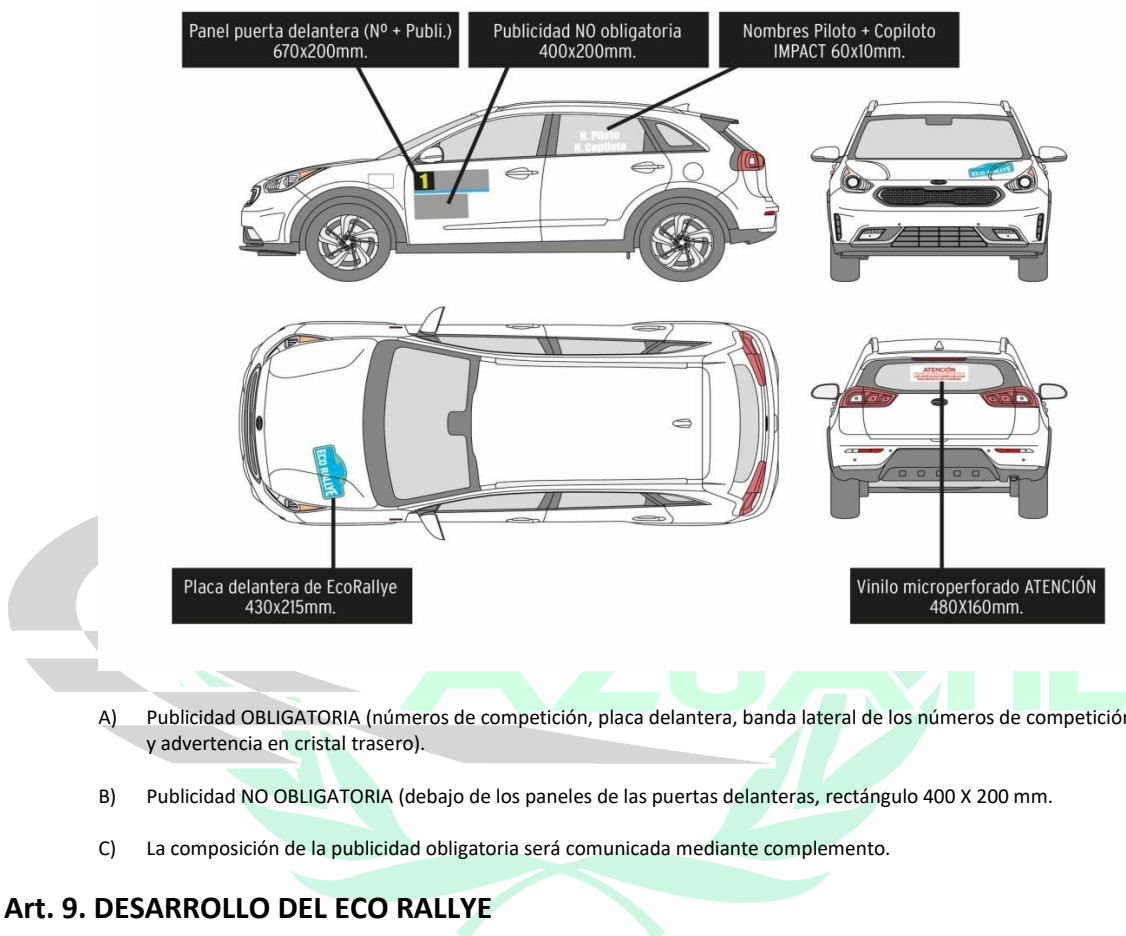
Panel puerta delantera (Nº + Publi.)
670x200mm.

Publicidad NO obligatoria
400x200mm.

Nombres Piloto + Copiloto
IMPACT 60x10mm.

N. Piloto
N. Copiloto

1

ECO RALLYE

ECO RALLYE

ATENCIÓN

Placa delantera de EcoRallye
430x215mm.

Vinilo microperforado ATENCIÓN
480X160mm.

A) Publicidad OBLIGATORIA (números de competición, placa delantera, banda lateral de los números de competición y advertencia en cristal trasero).

B) Publicidad NO OBLIGATORIA (debajo de los paneles de las puertas delanteras, rectángulo 400 X 200 mm.

C) La composición de la publicidad obligatoria será comunicada mediante complemento.

Art. 9. DESARROLLO DEL ECO RALLYE